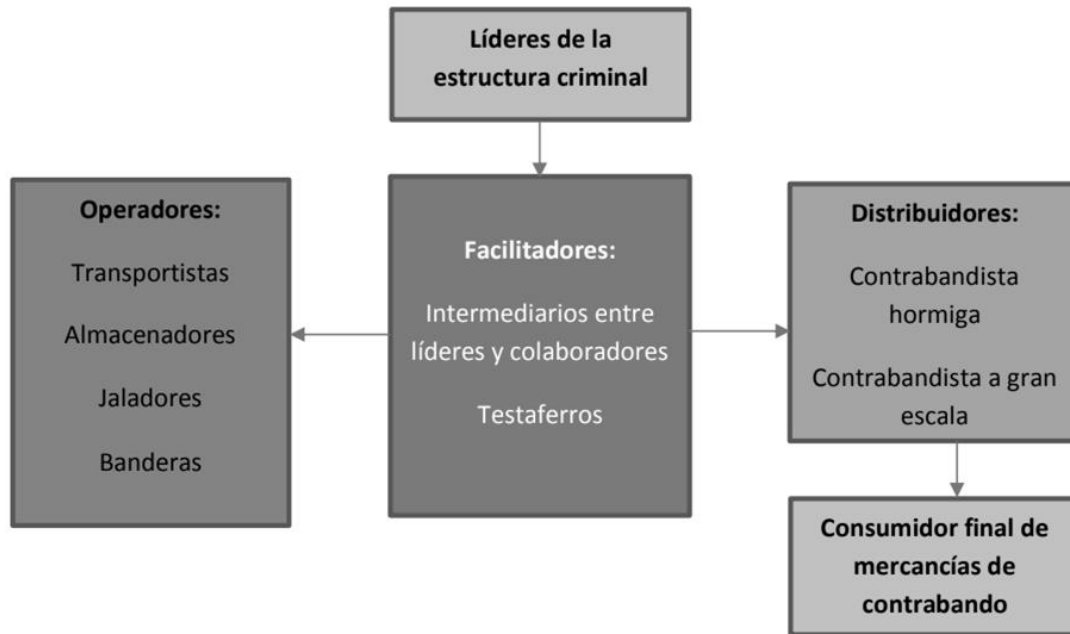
Líderes de la estructura criminal

Operadores:

Transportistas

Almacenadores

Jaladores

Banderas

Facilitadores:

Intermediarios entre líderes y colaboradores

Testaferros

Distribuidores:

Contrabandista hormiga

Contrabandista a gran escala

Consumidor final de mercancías de contrabando